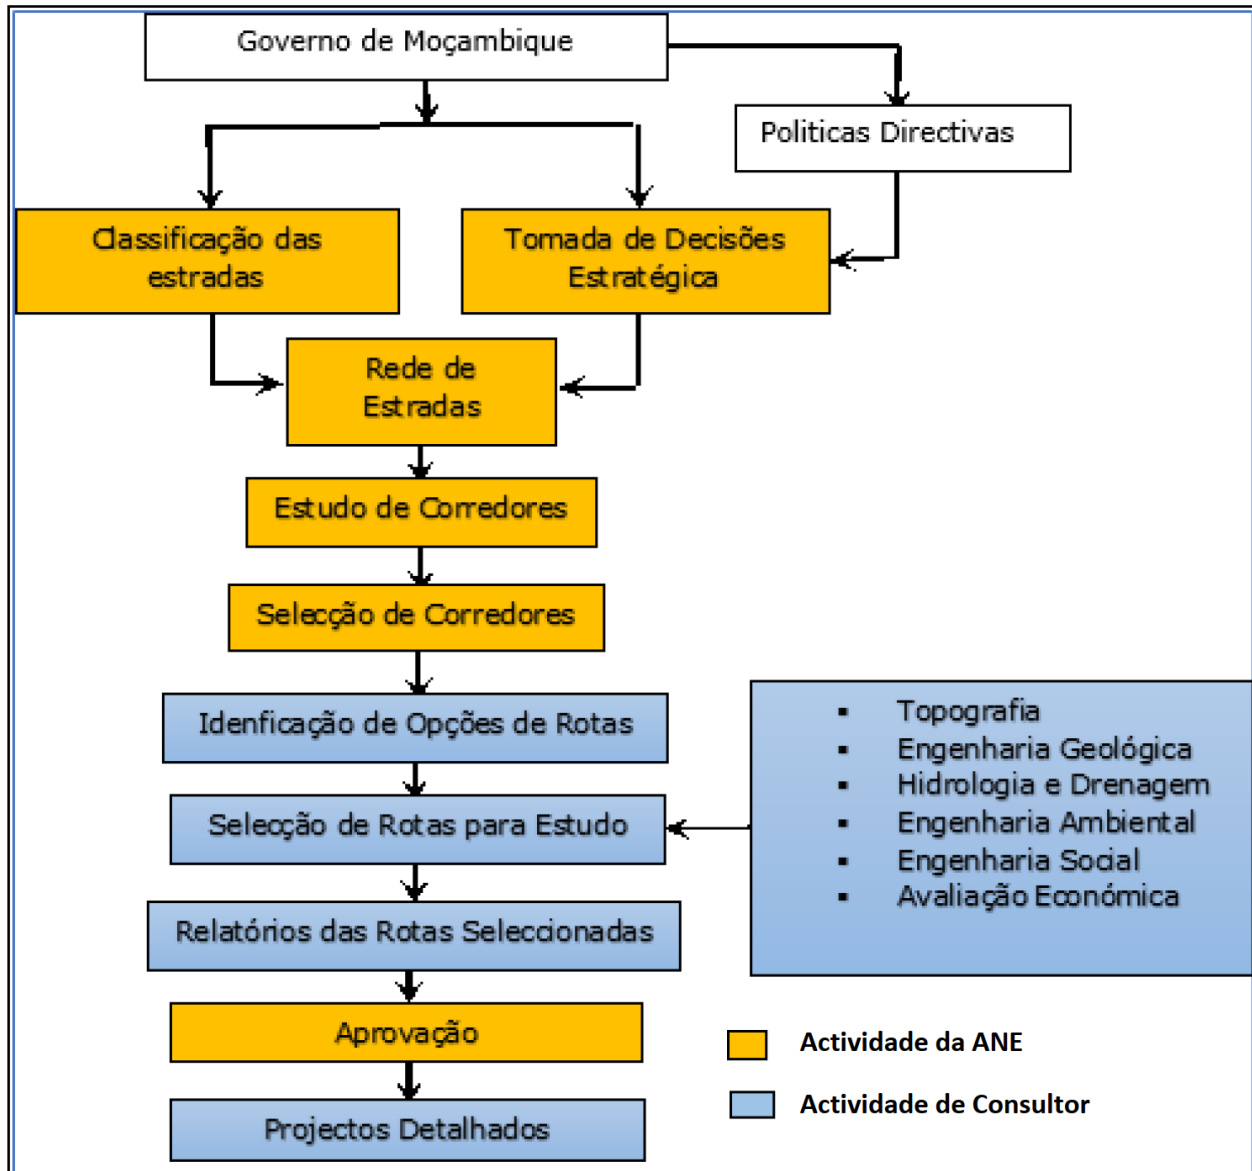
Governo de Moçambique

Politicas Directivas

Classificação das estradas

Tomada de Decisões Estratégica

Rede de Estradas

Estudo de Corredores

Selecção de Corredores

Idenficação de Opções de Rotas

Selecção de Rotas para Estudo

Relatórios das Rotas Seleccionadas

Aprovação

Projectos Detalhados

- Topografia
- Engenharia Geológica
- Hidrologia e Drenagem
- Engenharia Ambiental
- Engenharia Social
- Avaliação Económica

Actividade da ANE

Actividade de Consultor